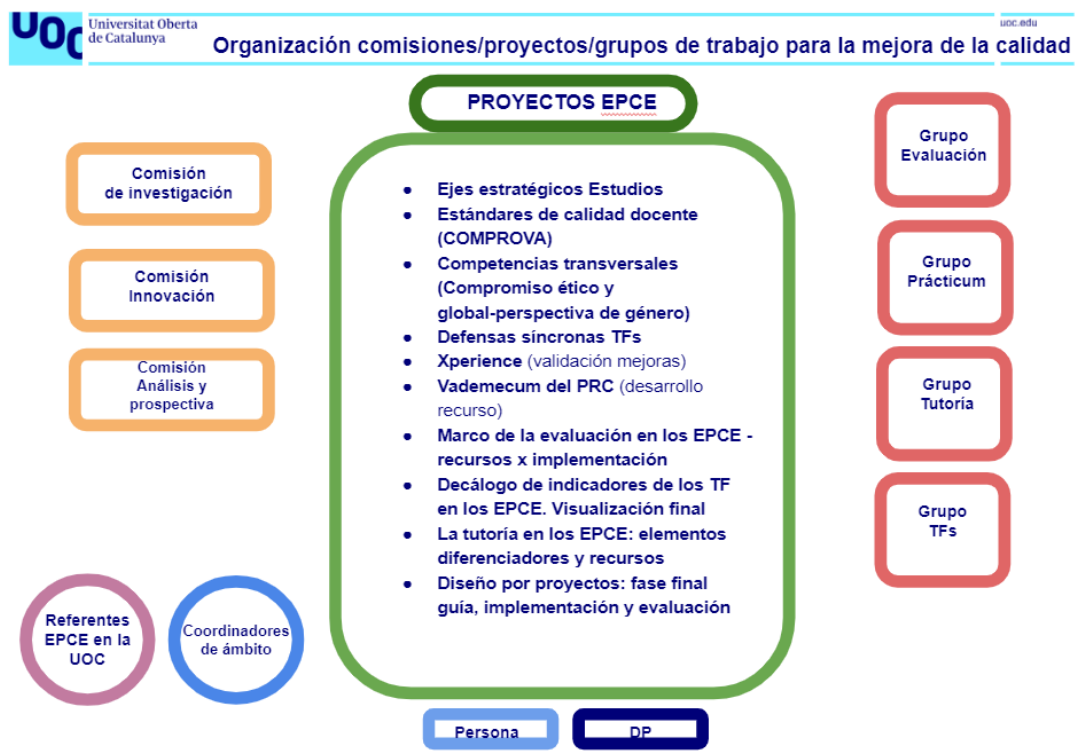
UOC Universitat Oberta de Catalunya

uoc.edu

Organización comisiones/proyectos/grupos de trabajo para la mejora de la calidad

PROYECTOS EPCE

Comisión de investigación

Comisión Innovación

Comisión Análisis y prospectiva

- Ejes estratégicos Estudios
- Estándares de calidad docente (COMPROVA)
- Competencias transversales (Compromiso ético y global-perspectiva de género)
- Defensas síncronas TFs
- Xperience (validación mejoras)
- Vademecum del PRC (desarrollo recurso)
- Marco de la evaluación en los EPCE - recursos x implementación
- Decálogo de indicadores de los TF en los EPCE. Visualización final
- La tutoría en los EPCE: elementos diferenciadores y recursos
- Diseño por proyectos: fase final guía, implementación y evaluación

Grupo Evaluación

Grupo Prácticum

Grupo Tutoría

Grupo TFs

Referentes EPCE en la UOC

Coordinadores de ámbito

Persona

DP